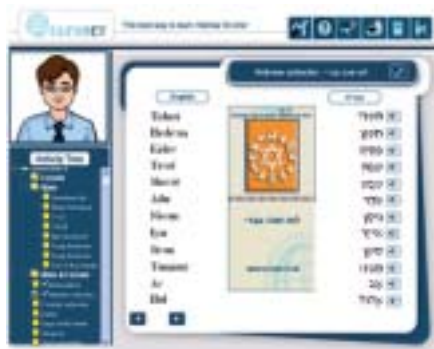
The best way to learn Hebrew Online

Activity Tree

Hebrew calendar - Luach

English
Tishrei
Heshvan
Kislev
Tevet
Shevat
Adar
Nissan
Iyar
Sivan
Tammuz
Av
Elul

עברית
תשרי
חשון
כסלו
טבת
שבט
אדר
ניסן
אייר
סיון
תמוז
אב
אלול